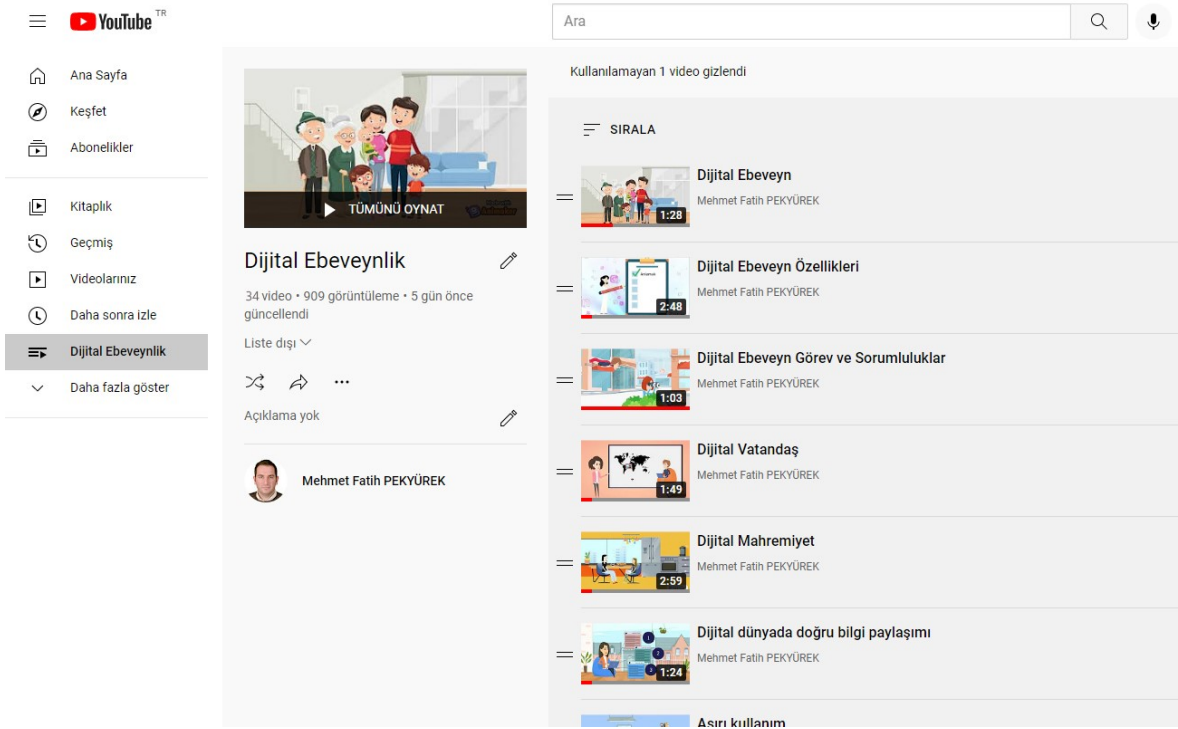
YouTube TR

Ara

Ana Sayfa
Keşfet
Abonelikler

Kitaplık
Geçmiş
Videolarınız
Daha sonra izle
Dijital Ebeveynlik
Daha fazla göster

TÜMÜNÜ OYNAT

Dijital Ebeveynlik

34 video • 909 görüntüleme • 5 gün önce güncellendi

Liste dışı

Açıklama yok

Mehmet Fatih PEKYÜREK

Kullanılamayan 1 video gizlendi

SIRALA

Dijital Ebeveyn
Mehmet Fatih PEKYÜREK
1:28

Dijital Ebeveyn Özellikleri
Mehmet Fatih PEKYÜREK
2:48

Dijital Ebeveyn Görev ve Sorumluluklar
Mehmet Fatih PEKYÜREK
1:03

Dijital Vatandaş
Mehmet Fatih PEKYÜREK
1:49

Dijital Mahremiyet
Mehmet Fatih PEKYÜREK
2:59

Dijital dünyada doğru bilgi paylaşımı
Mehmet Fatih PEKYÜREK
1:24

Aşırı kullanım